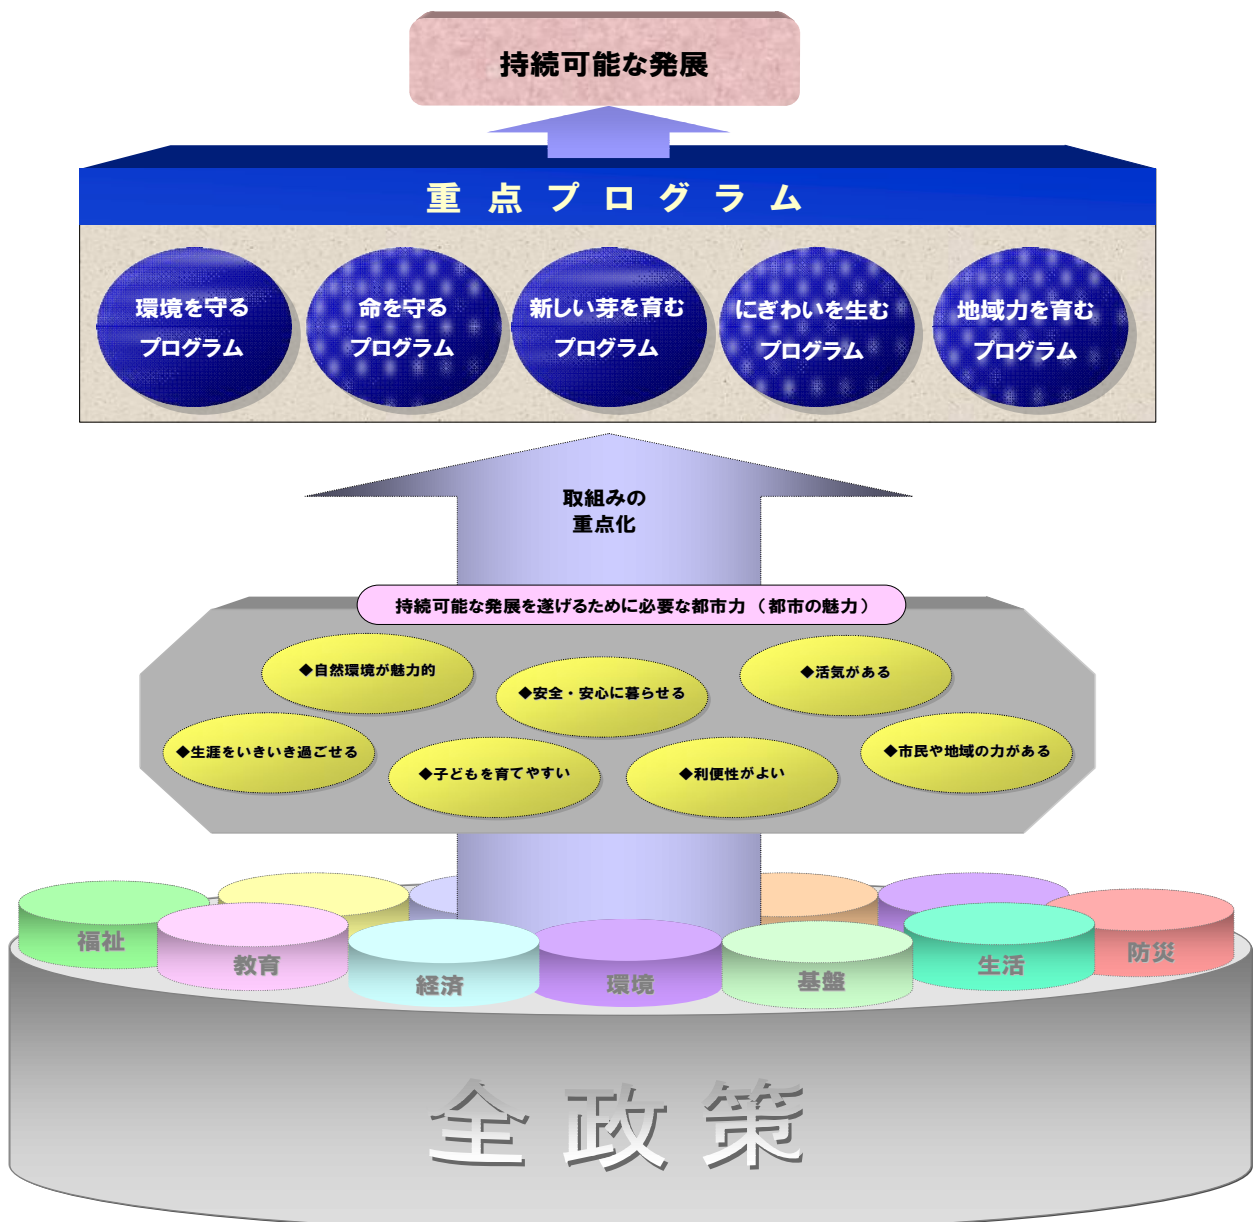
持続可能な発展

重 点 プ ロ グ ラ ム

環境を守る
プログラム

命を守る
プログラム

新しい芽を育む
プログラム

にぎわいを生む
プログラム

地域力を育む
プログラム

取組みの
重点化

持続可能な発展を遂げるために必要な都市力（都市の魅力）

◆自然環境が魅力的

◆安全・安心に暮らせる

◆活気がある

◆生涯をいきいき過ごせる

◆子どもを育てやすい

◆利便性がよい

◆市民や地域の力がある

福祉

教育

経済

環境

基盤

生活

防災

全 政 策